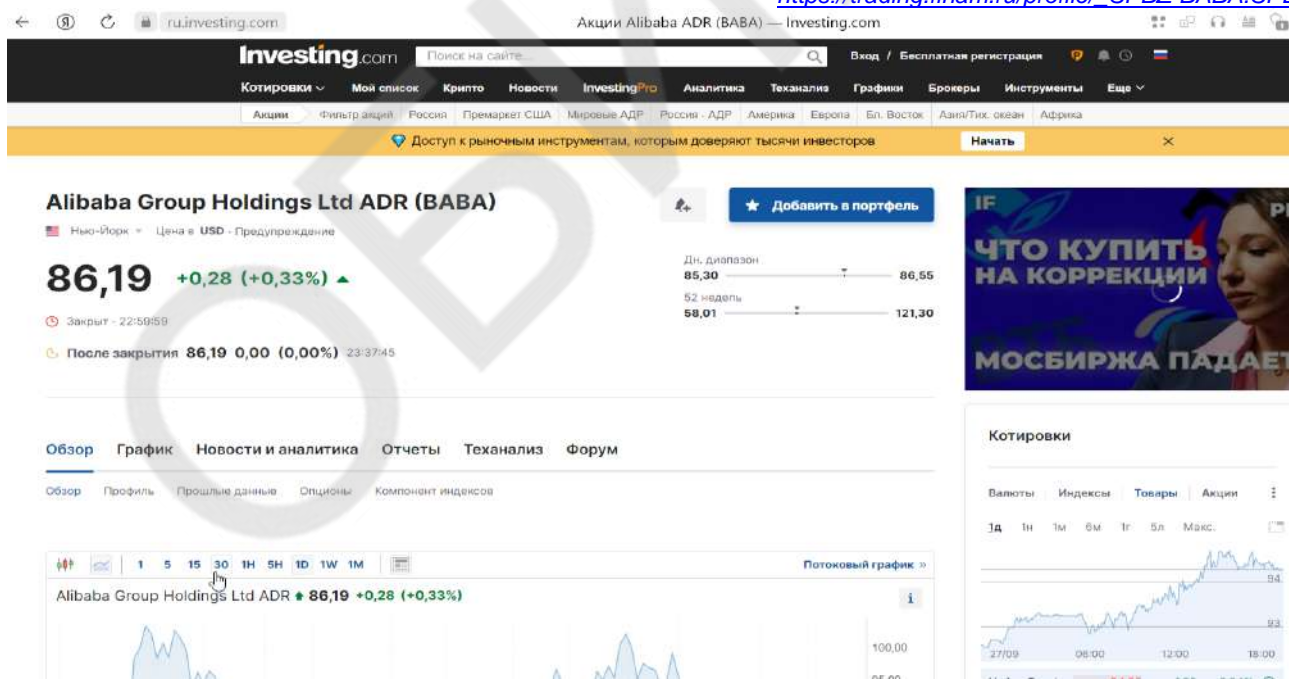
https://trading.finam.ru/profile/_SPBE-BABA:SPB

ru.investing.com Акции Alibaba ADR (BABA) — Investing.com

Investing.com Поиск на сайте... Вход / Бесплатная регистрация

Котировки Мой список Крипто Новости InvestingPro Аналитика Теханализ Графики Брокеры Инструменты Еще

Акции Фильтр акций Россия Премаркет США Мировые АДР Россия - АДР Америка Европа Бл. Восток Азия/Тих. океан Африка

Доступ к рыночным инструментам, которым доверяют тысячи инвесторов Начать ×

Alibaba Group Holdings Ltd ADR (BABA)

Нью-Йорк Цена в USD - Предупреждение

Добавить в портфель

86,19 +0,28 (+0,33%)

Закрыт - 22:59:59

После закрытия 86,19 0,00 (0,00%) 23:37:45

Дн. диапазон
85,30 86,55

52 недель
58,01 121,30

IF
ЧТО КУПИТЬ НА КОРРЕКЦИИ
МОСБИРЖА ПАДАЕТ

Обзор График Новости и аналитика Отчеты Теханализ Форум

Обзор Профиль Прошлые данные Опционы Компонент индексов

1 5 15 30 1H 5H 1D 1W 1M

Потоковый график »

Alibaba Group Holdings Ltd ADR 86,19 +0,28 (+0,33%)

100,00
95,00

Котировки

Валюты Индексы Товары Акции

1д 1н 1м 6м 1г 5л Макс.

94
93

27/09 06:00 12:00 18:00